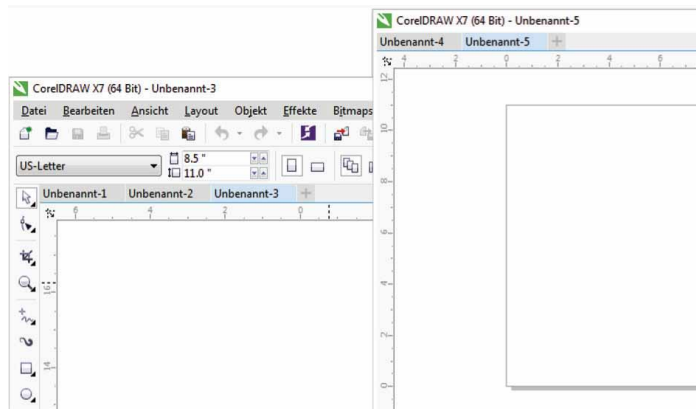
CorelDRAW X7 (64 Bit) - Unbenannt-5

Unbenannt-4 Unbenannt-5 +

4 2 0 2 4 6

12

10

8

6

4

2

0

CorelDRAW X7 (64 Bit) - Unbenannt-3

Datei Bearbeiten Ansicht Layout Objekt Effekte Bitmaps

US-Letter 8.5 " 11.0 "

Unbenannt-1 Unbenannt-2 Unbenannt-3 +

6 4 2 0

16

14